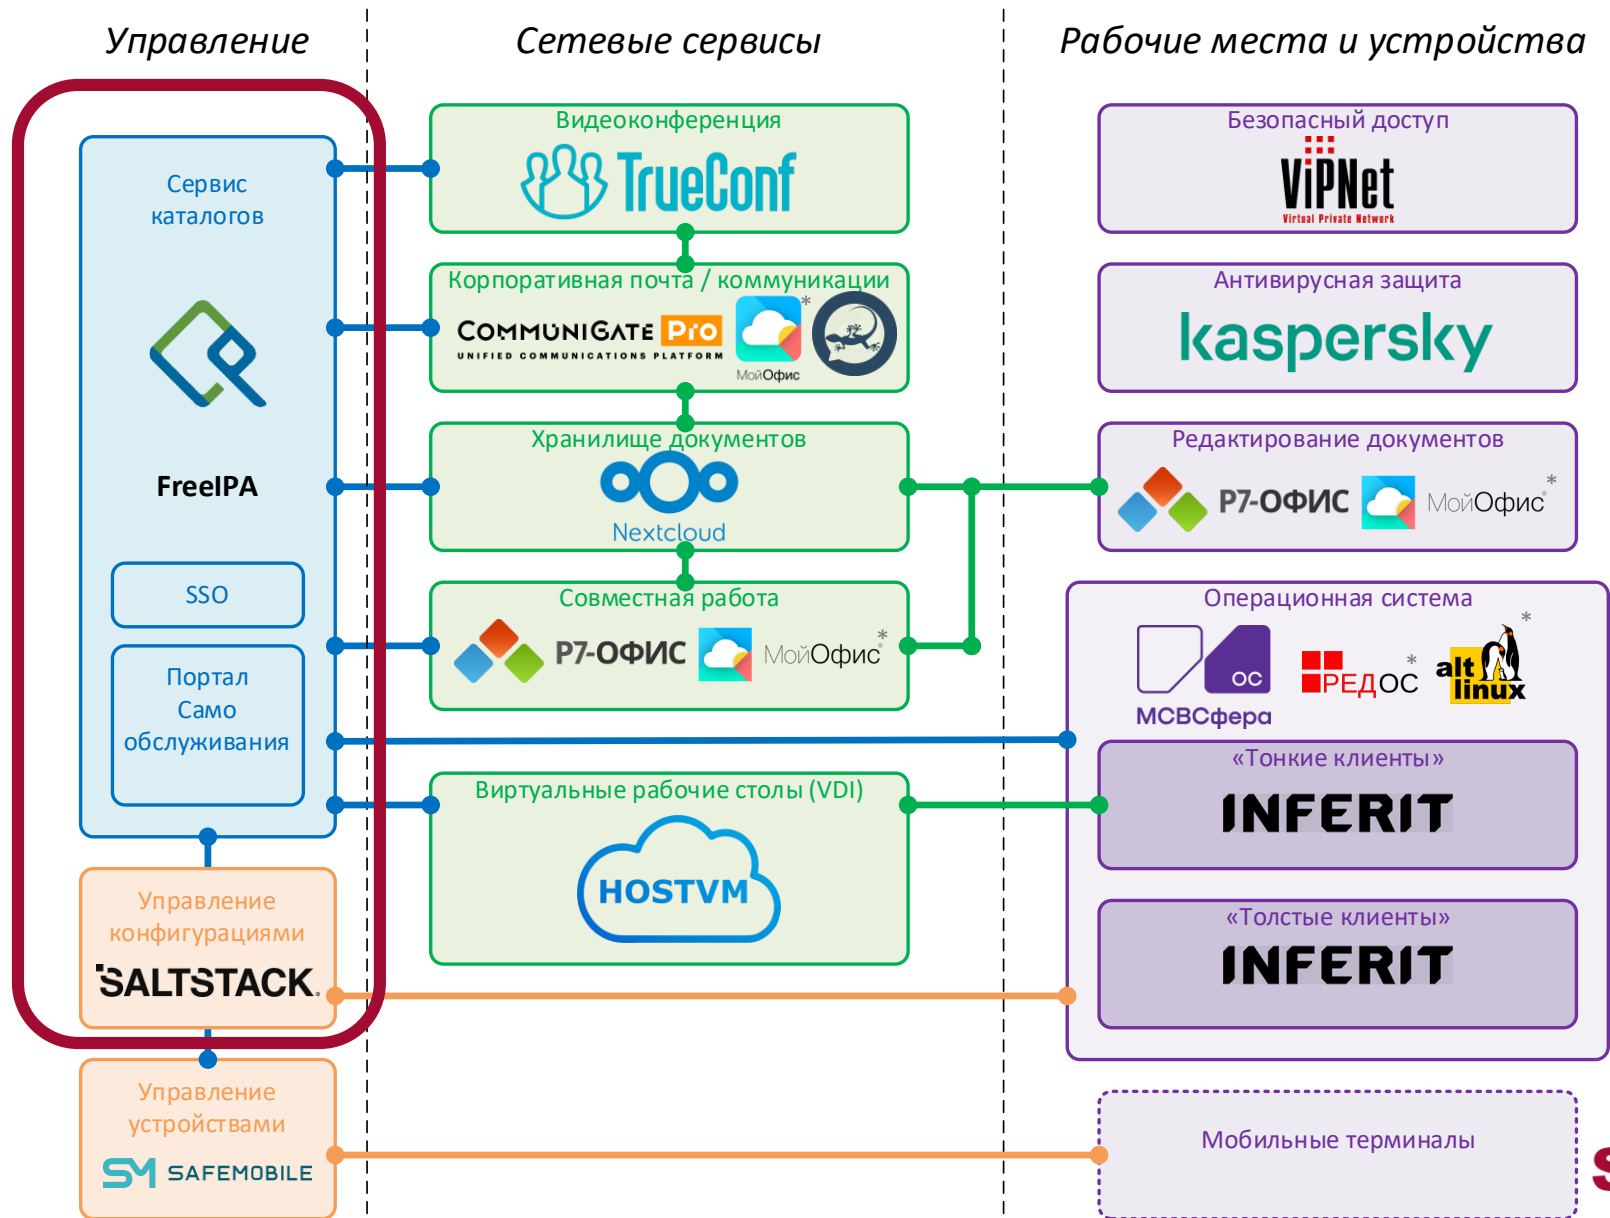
Управление

Сетевые сервисы

Рабочие места и устройства

Сервис каталогов

FreeIPA

SSO

Портал Само обслуживания

Управление конфигурациями

SALTSTACK

Управление устройствами

SM SAFEMOBILE

Видеоконференция

TrueConf

Корпоративная почта / коммуникации

CommuniGate Pro
UNIFIED COMMUNICATIONS PLATFORM

МойОфис

Хранилище документов

Nextcloud

Совместная работа

Р7-ОФИС

МойОфис

Виртуальные рабочие столы (VDI)

HOSTVM

Безопасный доступ

ViPNet
Virtual Private Network

Антивирусная защита

kaspersky

Редактирование документов

Р7-ОФИС

МойОфис

Операционная система

ОС

МСВСфера

РЕДОС

alt linux

«Тонкие клиенты»

INFERIT

«Толстые клиенты»

INFERIT

Мобильные терминалы